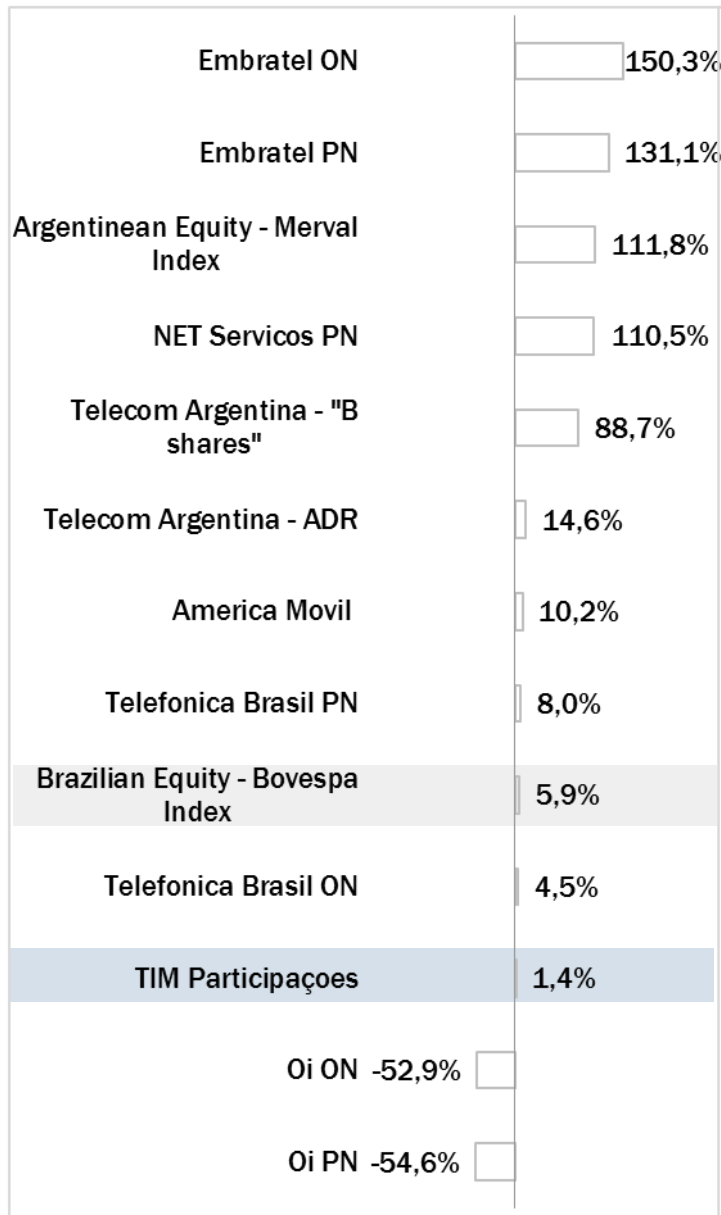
| | |
|---|---|
| Embratel ON | 150,3% |
| Embratel PN | 131,1% |
| Argentinean Equity - Merval Index | 111,8% |
| NET Servicos PN | 110,5% |
| Telecom Argentina - "B shares" | 88,7% |
| Telecom Argentina - ADR | 14,6% |
| America Movil | 10,2% |
| Telefonica Brasil PN | 8,0% |
| Brazilian Equity - Bovespa Index | 5,9% |
| Telefonica Brasil ON | 4,5% |
| TIM Participaçoes | 1,4% |
| Oi ON | -52,9% |
| Oi PN | -54,6% |